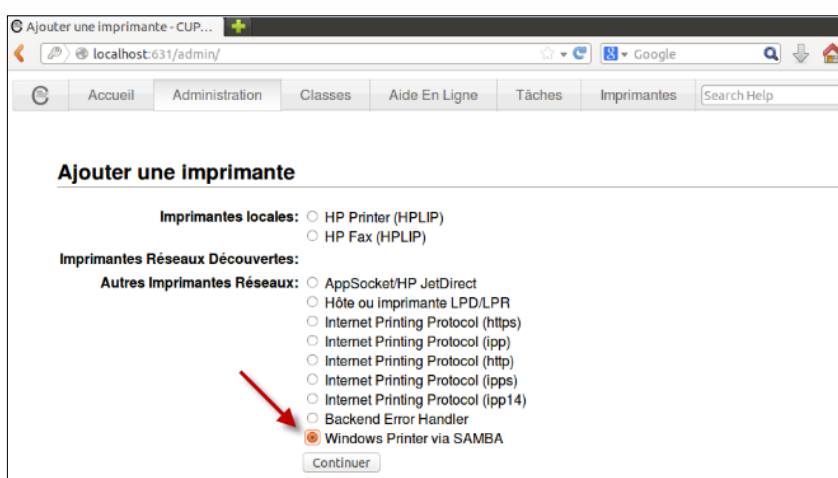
Ajouter une imprimante - CUP...

localhost:631/admin/

Google

Accueil | Administration | Classes | Aide En Ligne | Tâches | Imprimantes | Search Help

Ajouter une imprimante

Imprimantes locales: HP Printer (HPLIP)
HP Fax (HPLIP)

Imprimantes Réseaux Découvertes:

Autres Imprimantes Réseaux: AppSocket/HP JetDirect
Hôte ou imprimante LPD/LPR
Internet Printing Protocol (https)
Internet Printing Protocol (ipp)
Internet Printing Protocol (http)
Internet Printing Protocol (ipps)
Internet Printing Protocol (ipp14)
Backend Error Handler
Windows Printer via SAMBA

Continuer